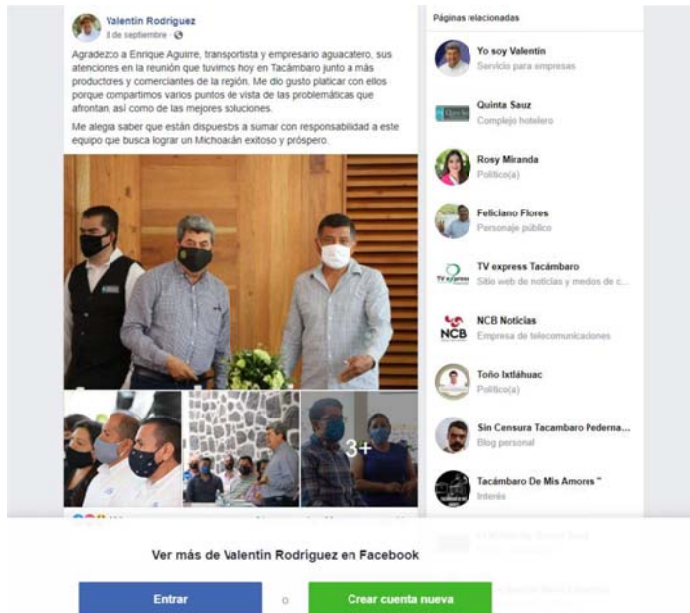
Valentín Rodríguez
8 de septiembre ·

Agradezco a Enrique Aguirre, transportista y empresario aguacatero, sus atenciones en la reunión que tuvimos hoy en Tacámbaro junto a más productores y comerciantes de la región. Me dio gusto platicar con ellos porque compartimos varios puntos de vista de las problemáticas que afrontan, así como de las mejores soluciones.

Me alegra saber que están dispuestos a sumar con responsabilidad a este equipo que busca lograr un Michoacán exitoso y próspero.

3+

Páginas relacionadas

Yo soy Valentín
Servicio para empresas

Quinta Sauz
Complejo hotelero

Rosy Miranda
Político(a)

Feliciano Flores
Personaje público

TV express Tacámbaro
Sitio web de noticias y medos de c...

NCB Noticias
Empresa de telecomunicaciones

Toño Ixtláhuac
Político(a)

Sin Censura Tacambaro Pederna...
Blog personal

Tacámbaro De Mis Amores "
Interés

Ver más de Valentín Rodríguez en Facebook

Entrar

o

Crear cuenta nueva